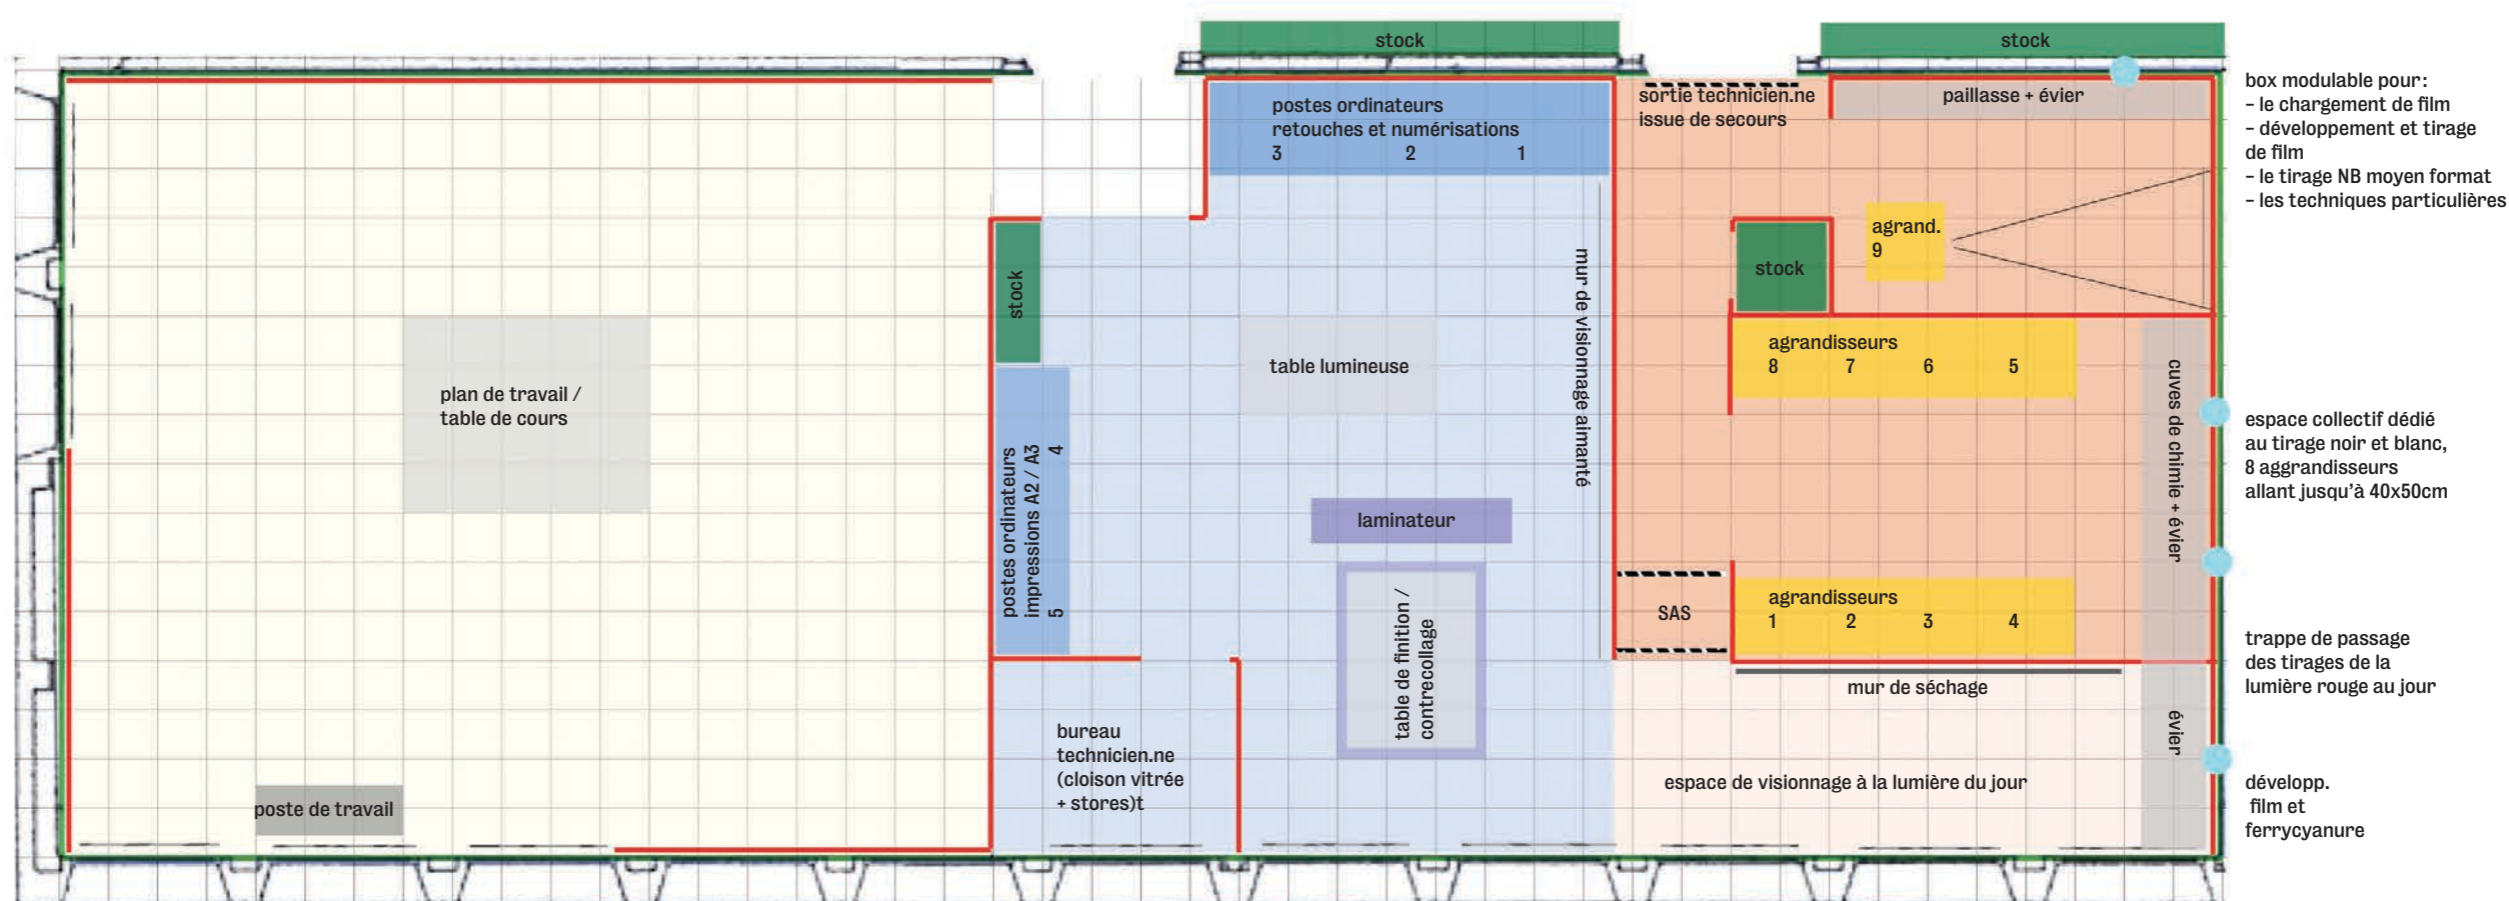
stock

stock

postes ordinateurs
retouches et numérisations
3 2 1

sortie technicien.ne
issue de secours

paillasse + évier

box modulable pour:
– le chargement de film
– développement et tirage de film
– le tirage NB moyen format
– les techniques particulières

stock

agrand.
9

stock

mur de visionnage aimanté

table lumineuse

plan de travail /
table de cours

agrandisseurs
8 7 6 5

cuves de chimie + évier

espace collectif dédié au tirage noir et blanc, 8 aggrandisseurs allant jusqu'à 40x50cm

postes ordinateurs
impressions A2 / A3
4
5

laminateur

SAS

agrandisseurs
1 2 3 4

trappe de passage des tirages de la lumière rouge au jour

table de finition /
contrecollage

mur de séchage

bureau
technicien.ne
(cloison vitrée
+ stores)t

évier

espace de visionnage à la lumière du jour

développ.
film et
ferrycyanure

poste de travail